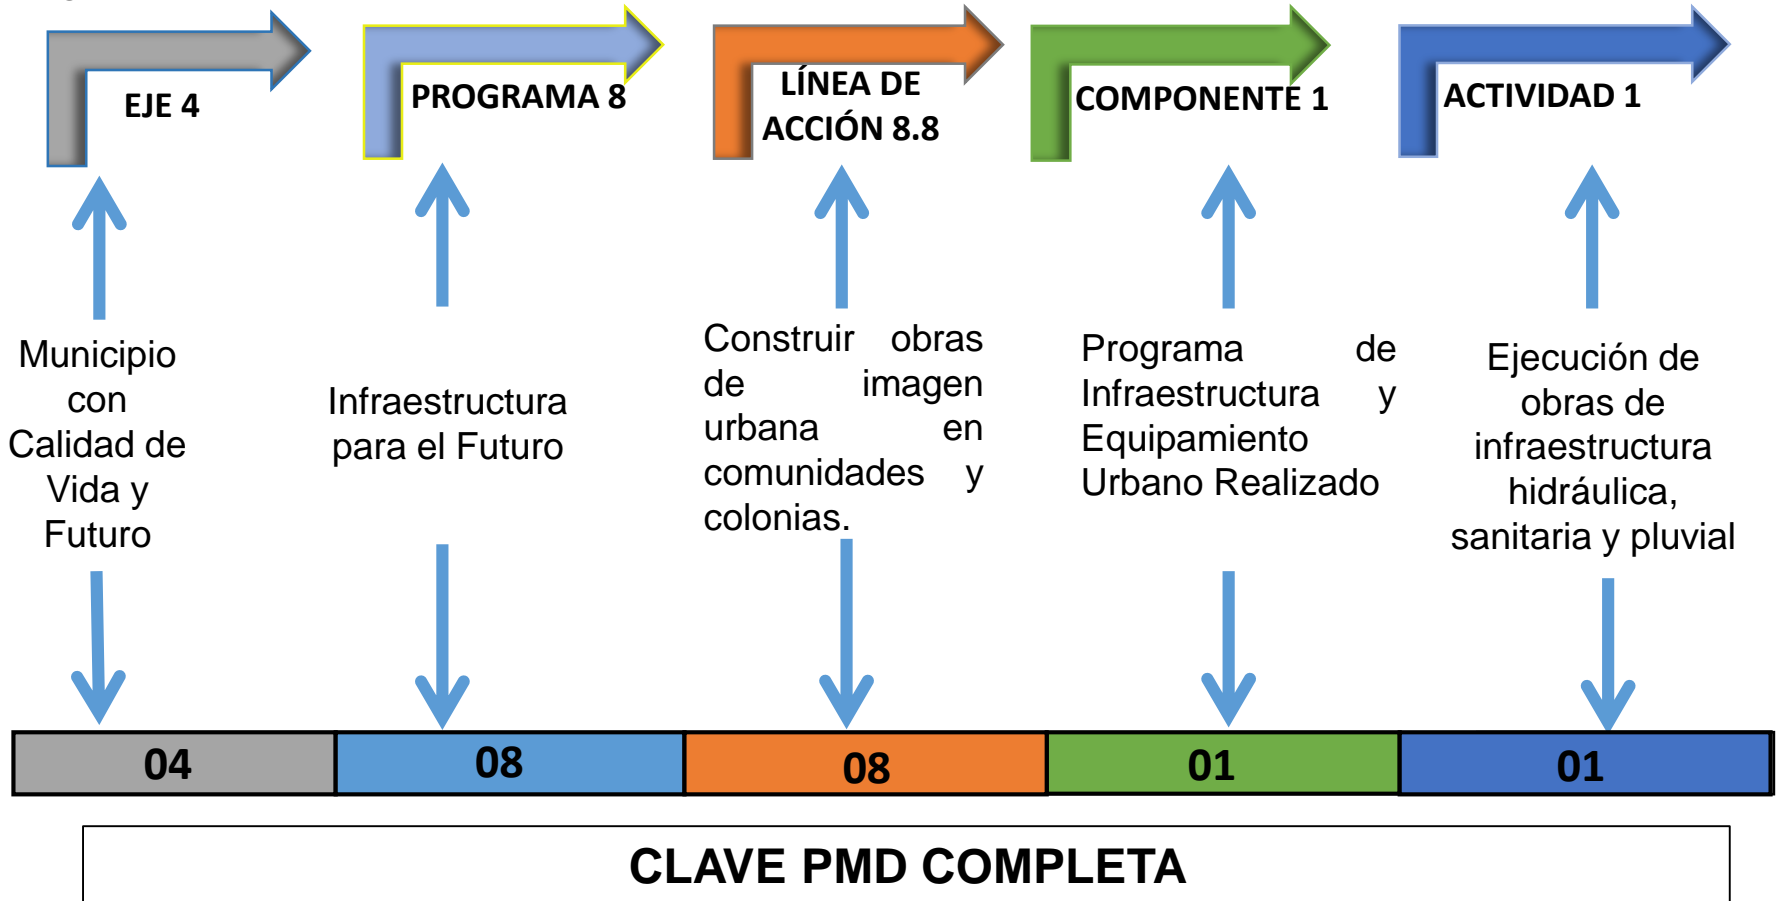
EJE 4

PROGRAMA 8

LÍNEA DE ACCIÓN 8.8

COMPONENTE 1

ACTIVIDAD 1

Municipio con Calidad de Vida y Futuro

Infraestructura para el Futuro

Construir obras de imagen urbana en comunidades y colonias.

Programa de Infraestructura y Equipamiento Urbano Realizado

Ejecución de obras de infraestructura hidráulica, sanitaria y pluvial

| 04 | 08 | 08 | 01 | 01 |
|---|---|---|---|---|

CLAVE PMD COMPLETA